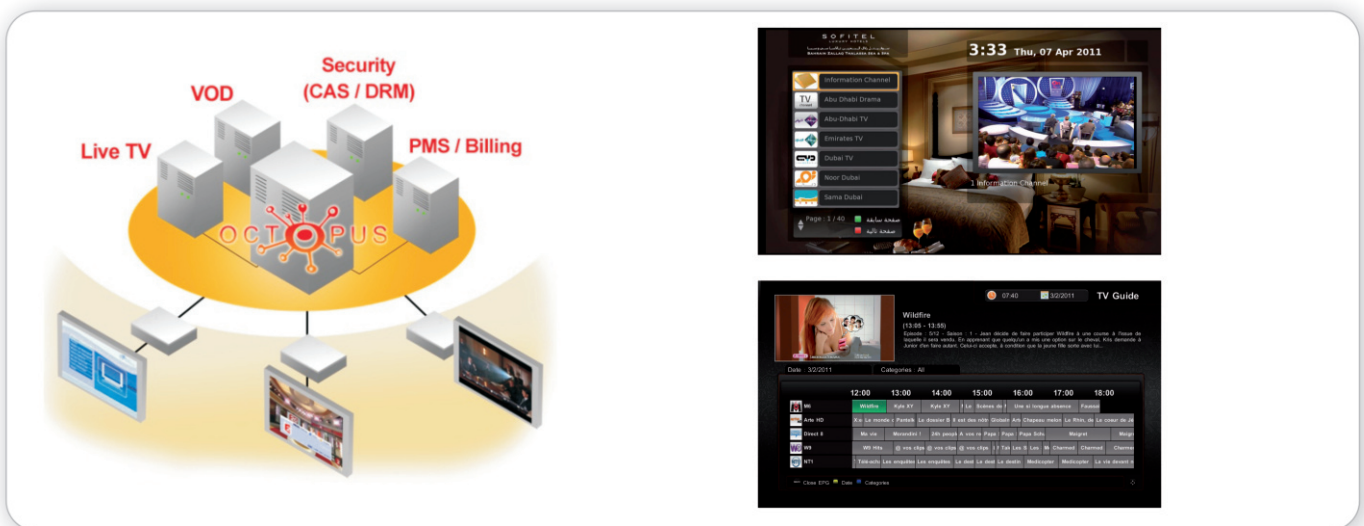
Security
(CAS / DRM)

VOD

Live TV

PMS / Billing

OCTOPUS

SOFITEL

3:33 Thu, 07 Apr 2011

Information Channel
Abu Dhabi Drama
Abu-Dhabi TV
Emirates TV
Dubai TV
Noor Dubai
Sama Dubai

Page : 5 / 40
صفحة سابقة
صفحة تالية

1 Information Channel

07:40
3/2/2011
TV Guide

Wildfire
(13:05 - 13:55)
Episode : 5/12 - Saison : 1 - Jean décide de faire participer Wildfire à une course à l'issue de laquelle il sera vendu. En apprenant que quelqu'un a mis une option sur le cheval, Kris demande à Junior d'en faire autant. Celui-ci accepte, à condition que la jeune fille sorte avec lui...

Date : 3/2/2011
Categories : All

| | 12:00 | 13:00 | 14:00 | 15:00 | 16:00 | 17:00 | 18:00 |
|---|---|---|---|---|---|---|---|
| M6 | Wildfire | Kyle XY | Kyle XY | Scènes de ménages | Une si longue absence | Fusion | |
| Arte HD | Le monde | Pentatk | Le dossier | Globalm | Chapeau melon | Le Rhin, de | La coeur de Jé |
| Direct 8 | Ma vie | Morandini ! | 24h penché | Papa | Papa Sch | Maigret | Maigr |
| W9 | W9 Hits | @ vos clips | @ vos clips | @ vos clips | Les | Charmed | Charmed | Charmed |
| NT1 | Tom-sch | Les enquêtes | Les enquêtes | La dest | Le destin | Medicopter | Medicopter | La vie devant n |

Close EPG  Date  Categories